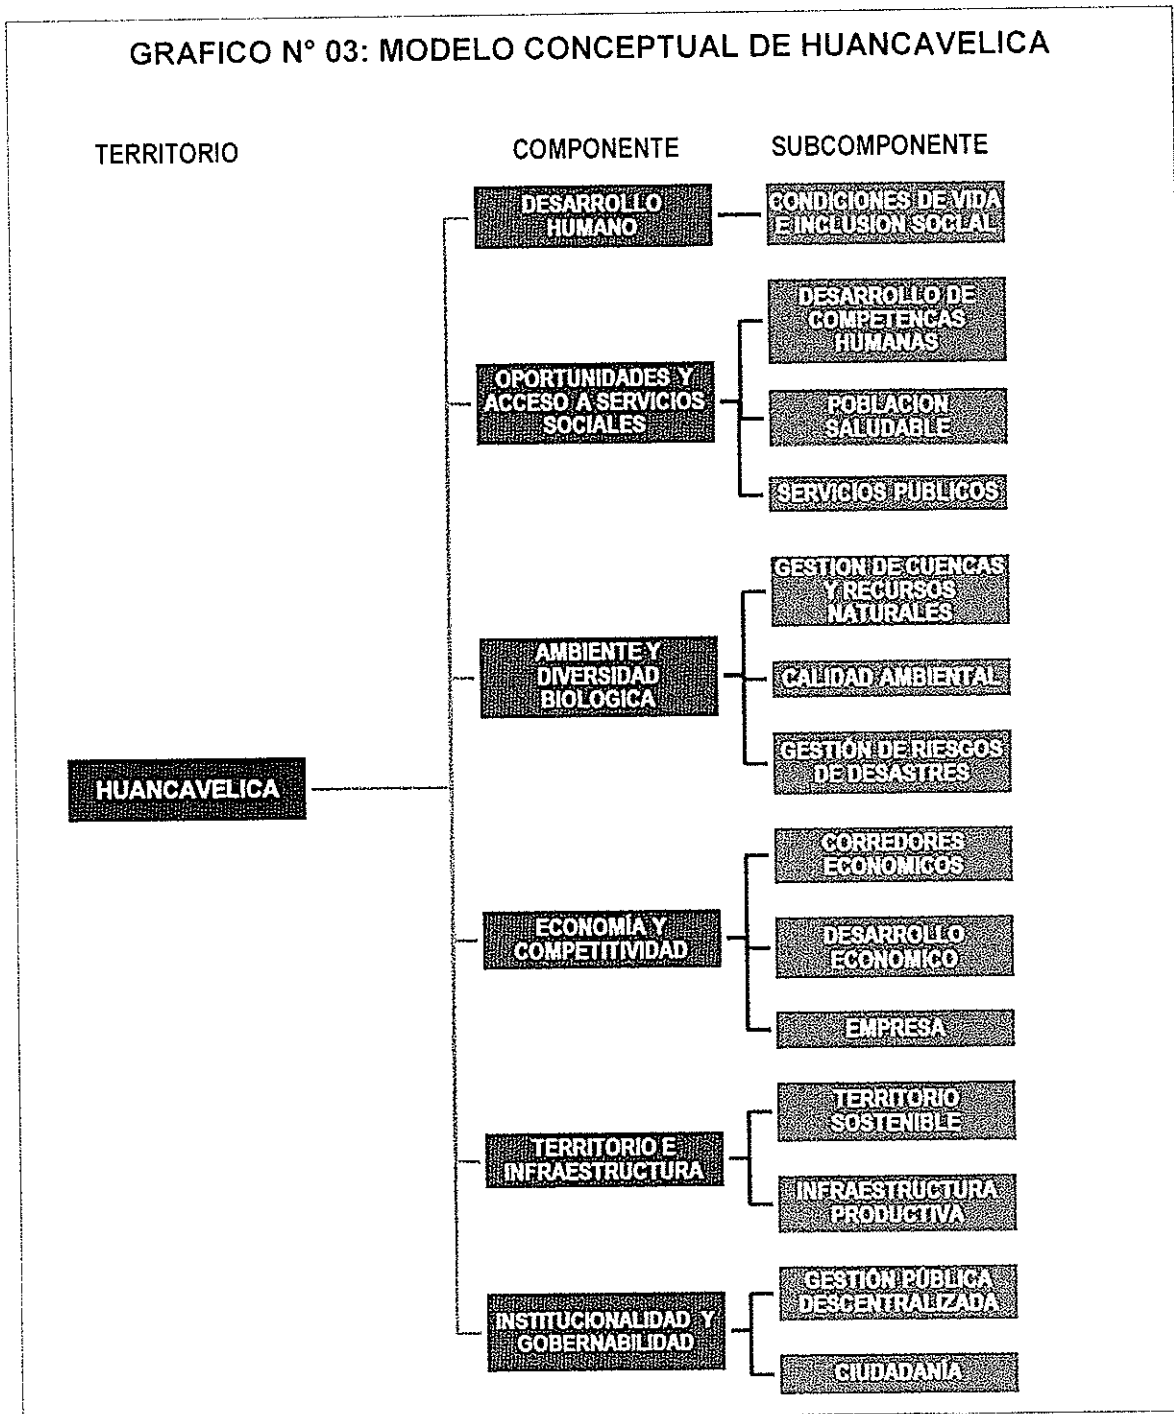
GRAFICO N° 03: MODELO CONCEPTUAL DE HUANCAVELICA

TERRITORIO

COMPONENTE

SUBCOMPONENTE

HUANCAVELICA

DESARROLLO HUMANO

CONDICIONES DE VIDA E INCLUSION SOCIAL

OPORTUNIDADES Y ACCESO A SERVICIOS SOCIALES

DESARROLLO DE COMPETENCAS HUMANAS

POBLACION SALUDABLE

SERVICIOS PUBLICOS

AMBIENTE Y DIVERSIDAD BIOLOGICA

GESTION DE CUENCAS Y RECURSOS NATURALES

CALIDAD AMBIENTAL

GESTIÓN DE RIESGOS DE DESASTRES

ECONOMÍA Y COMPETITIVIDAD

CORREDORES ECONOMICOS

DESARROLLO ECONOMICO

EMPRESA

TERRITORIO E INFRAESTRUCTURA

TERRITORIO SOSTENIBLE

INFRAESTRUCTURA PRODUCTIVA

INSTITUCIONALIDAD Y GOBERNABILIDAD

GESTIÓN PÚBLICA DESCENTRALIZADA

CIUDADANÍA